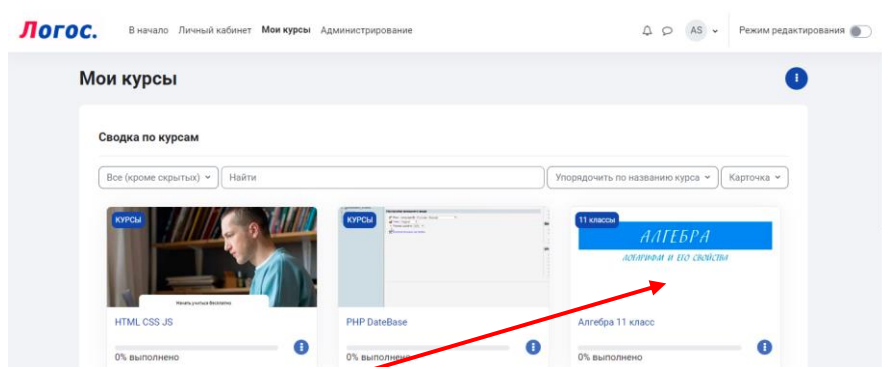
Логос. В начало Личный кабинет Мои курсы Администрирование

AS

Режим редактирования

Мои курсы

Сводка по курсам

Все (кроме скрытых)

Найти

Упорядочить по названию курса

Карточка

КУРСЫ

Начать учиться бесплатно

HTML CSS JS

0% выполнено

КУРСЫ

PHP DateBase

0% выполнено

11 классы

АЛГЕБРА

ЛОГАРИФМ И ЕГО СВОЙСТВА

Алгебра 11 класс

0% выполнено